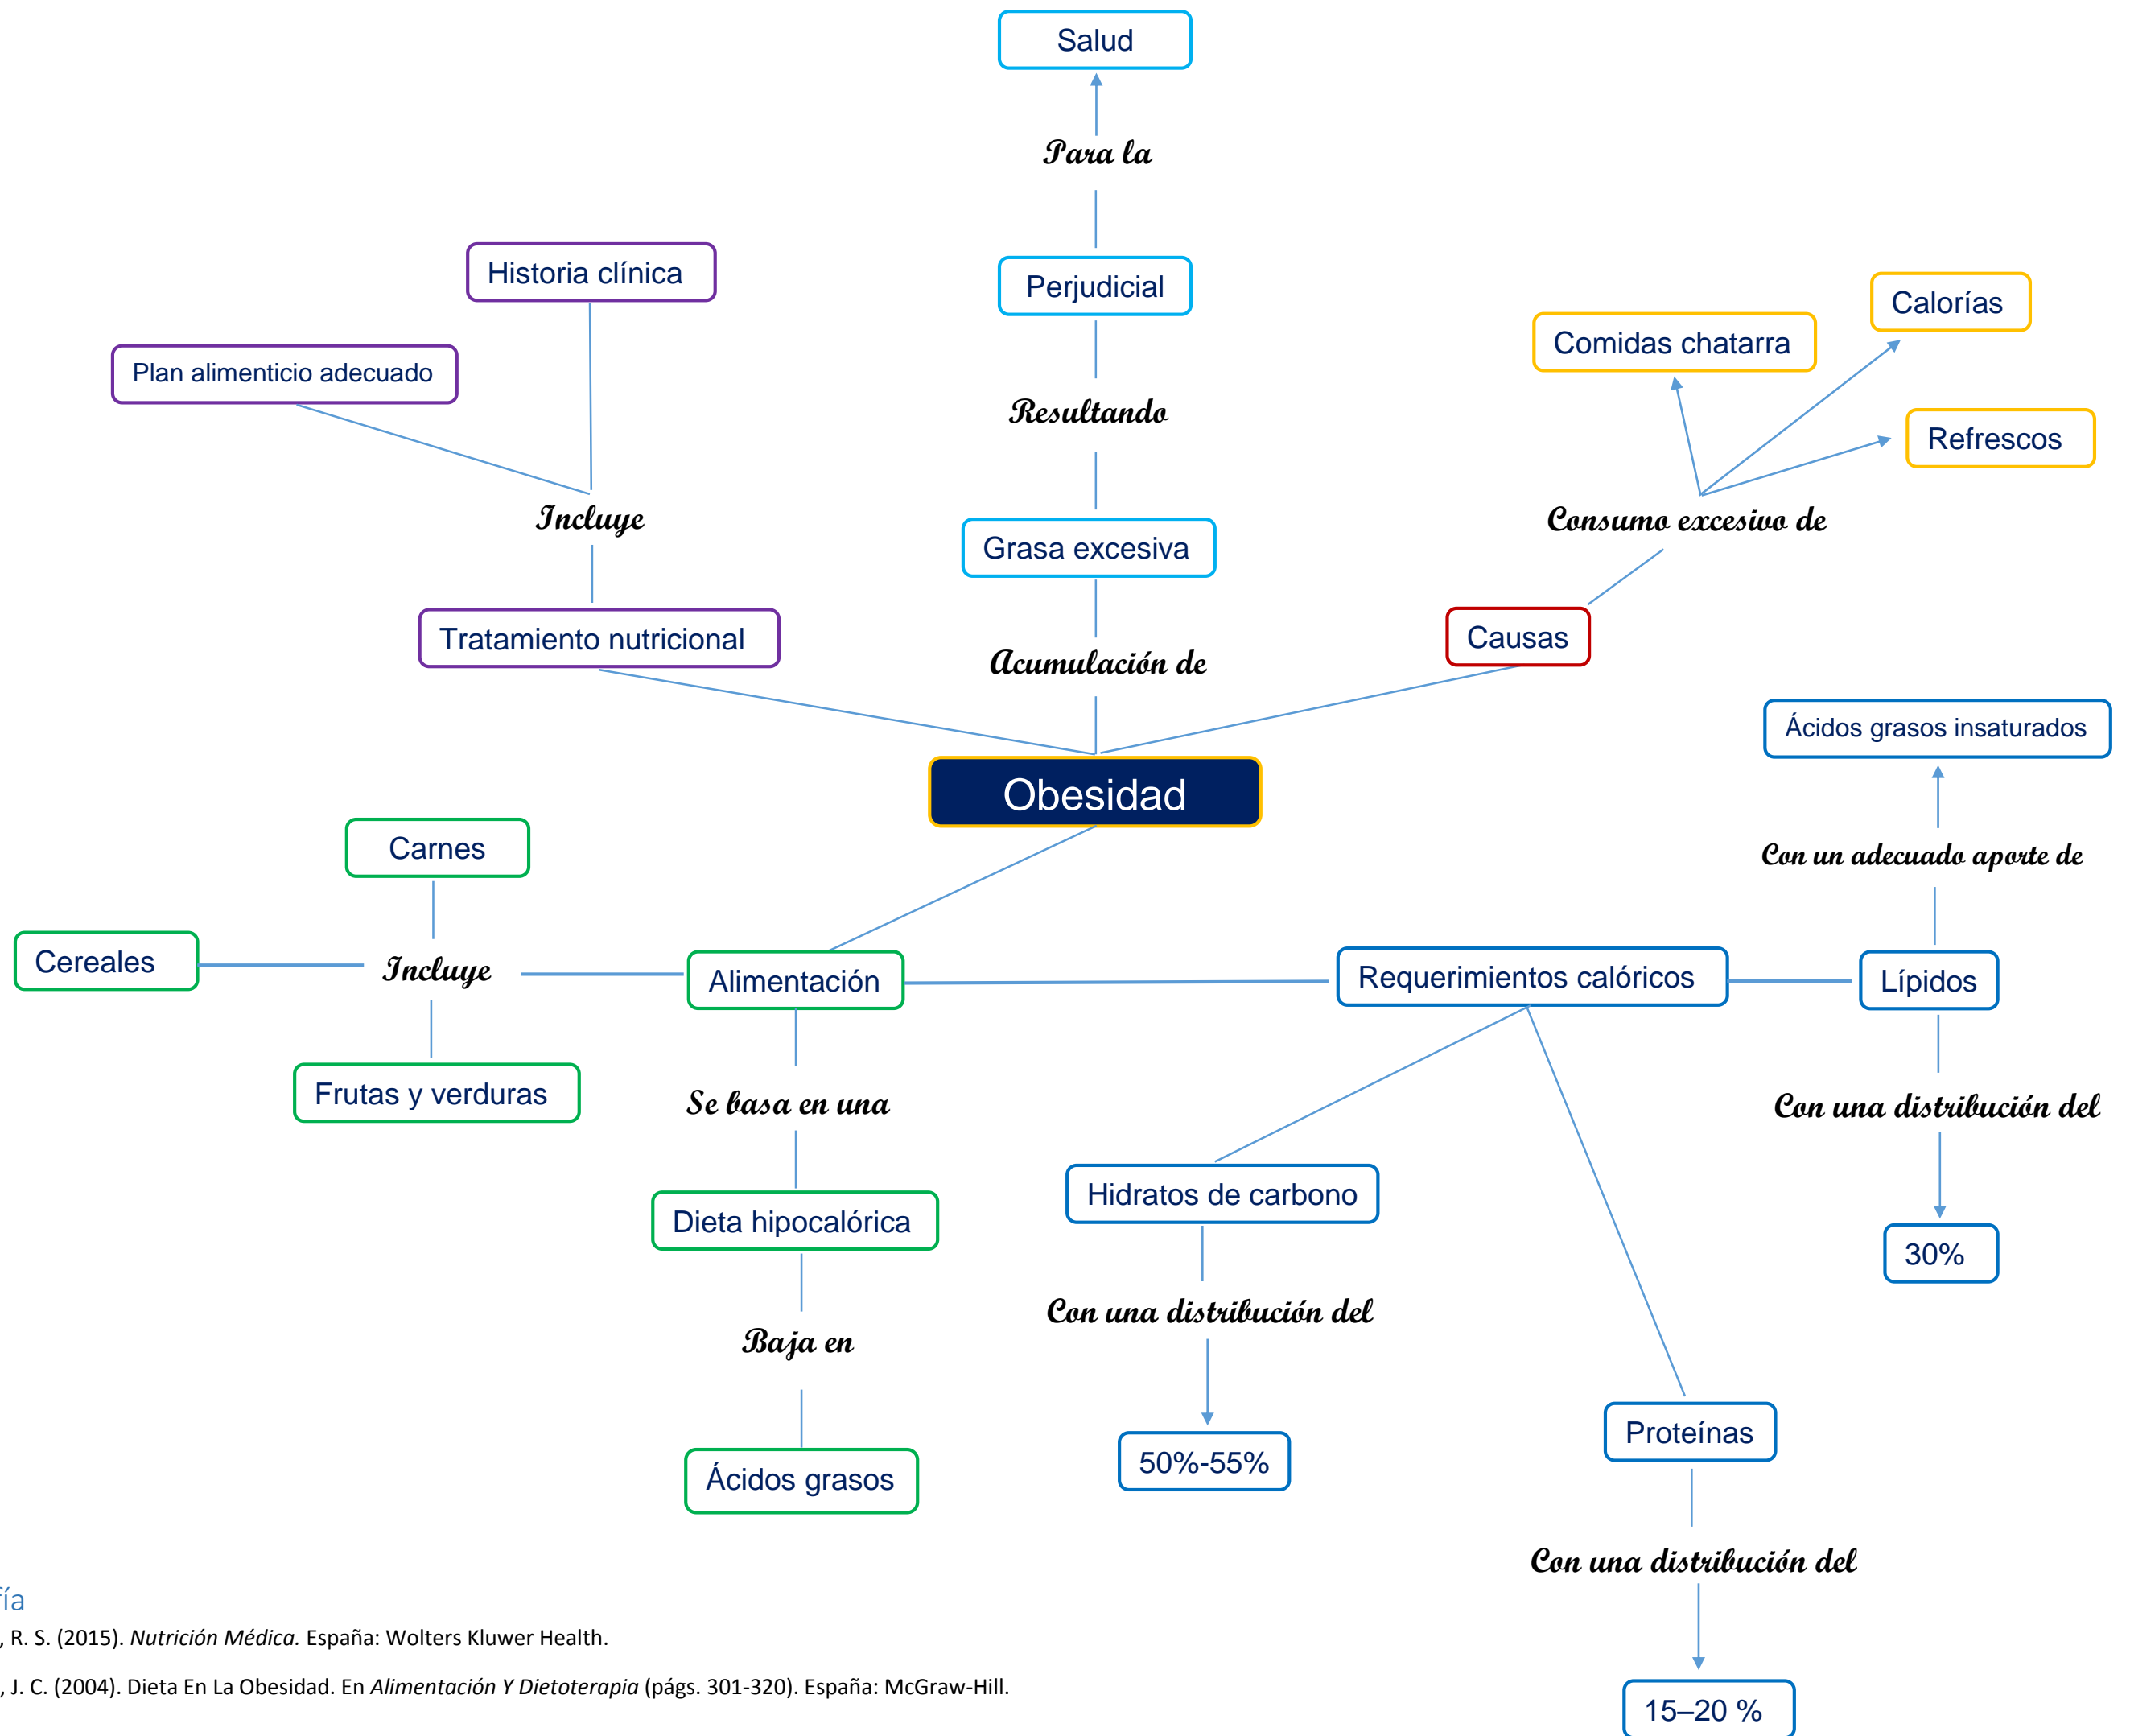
Salud

Para la

Perjudicial

Resultando

Grasa excesiva

Acumulación de

Obesidad

Historia clínica

Plan alimenticio adecuado

Incluye

Tratamiento nutricional

Comidas chatarra

Calorías

Refrescos

Consumo excesivo de

Causas

Ácidos grasos insaturados

Con un adecuado aporte de

Lípidos

Con una distribución del

30%

Carnes

Cereales

Incluye

Frutas y verduras

Alimentación

Se basa en una

Dieta hipocalórica

Baja en

Ácidos grasos

Requerimientos calóricos

Hidratos de carbono

Con una distribución del

50%-55%

Proteínas

Con una distribución del

15–20 %

ía

, R. S. (2015). *Nutrición Médica.* España: Wolters Kluwer Health.

, J. C. (2004). Dieta En La Obesidad. En *Alimentación Y Dietoterapia* (págs. 301-320). España: McGraw-Hill.